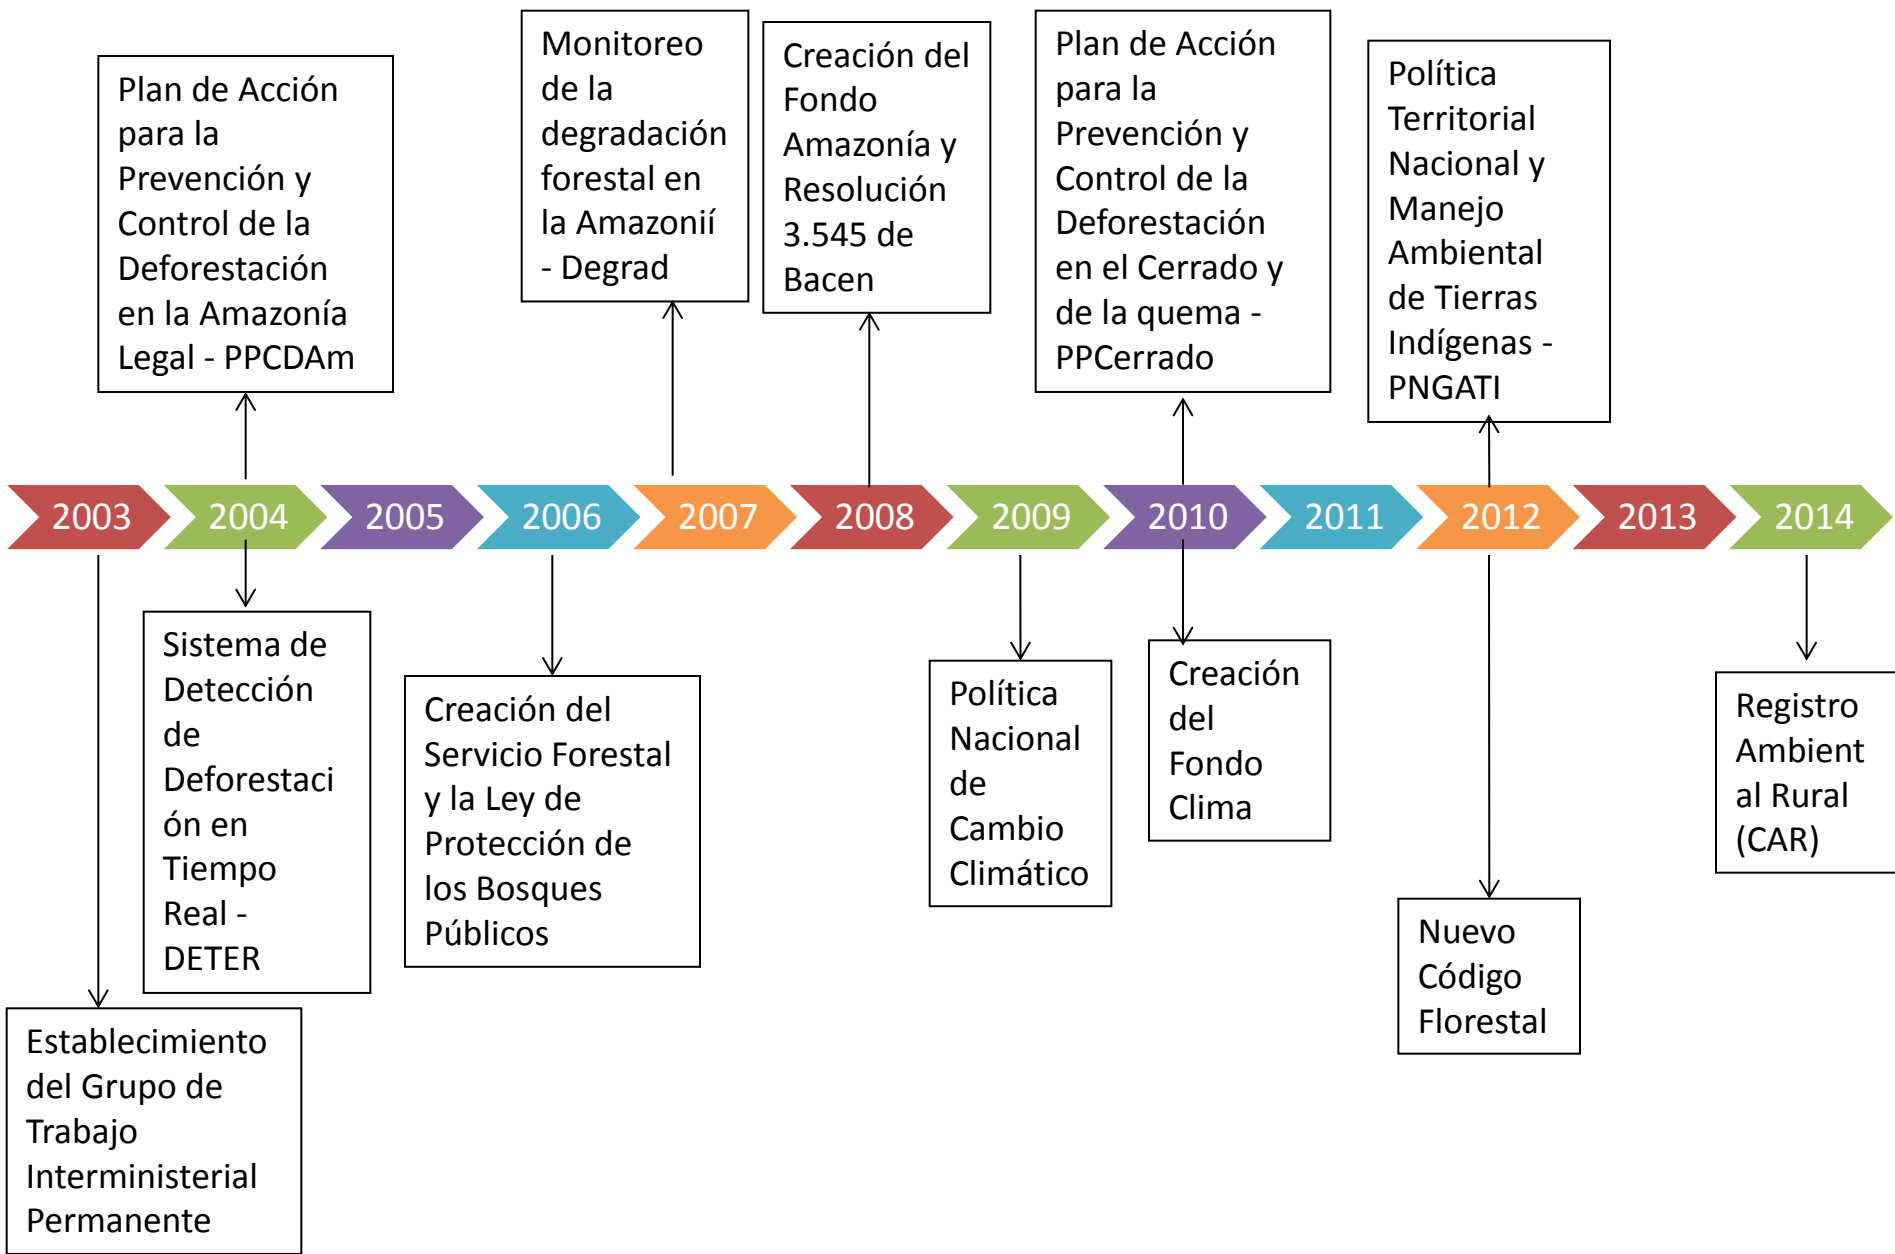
Plan de Acción para la Prevención y Control de la Deforestación en la Amazonía Legal - PPCDAm

Monitoreo de la degradación forestal en la Amazonií - Degrad

Creación del Fondo Amazonía y Resolución 3.545 de Bacen

Plan de Acción para la Prevención y Control de la Deforestación en el Cerrado y de la quema - PPCerrado

Política Territorial Nacional y Manejo Ambiental de Tierras Indígenas - PNGATI

2003 2004 2005 2006 2007 2008 2009 2010 2011 2012 2013 2014

Sistema de Detección de Deforestación en Tiempo Real - DETER

Creación del Servicio Forestal y la Ley de Protección de los Bosques Públicos

Política Nacional de Cambio Climático

Creación del Fondo Clima

Registro Ambiental Rural (CAR)

Nuevo Código Florestal

Establecimiento del Grupo de Trabajo Interministerial Permanente